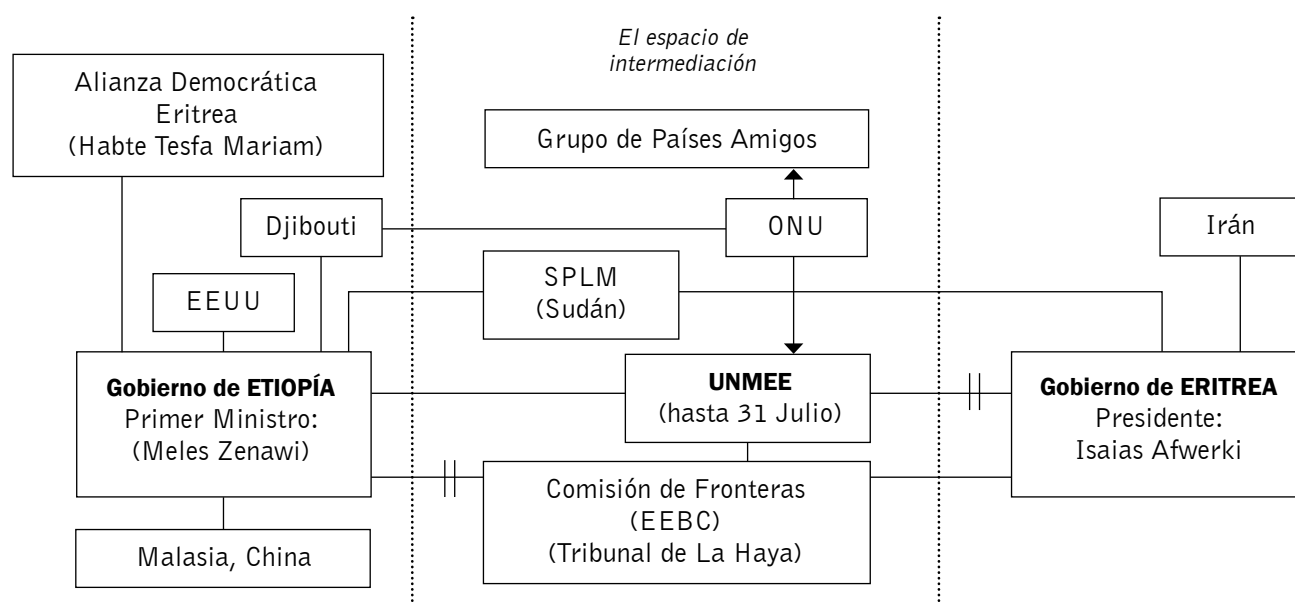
El espacio de intermediación

Alianza Democrática Eritrea (Habte Tesfa Mariam)

Grupo de Países Amigos

Djibouti

ONU

Irán

EEUU

SPLM (Sudán)

**Gobierno de ETIOPÍA**
Primer Ministro:
(Meles Zenawi)

**UNMEE**
(hasta 31 Julio)

**Gobierno de ERITREA**
Presidente:
Isaias Afwerki

Comisión de Fronteras
(EEBC)
(Tribunal de La Haya)

Malasia, China